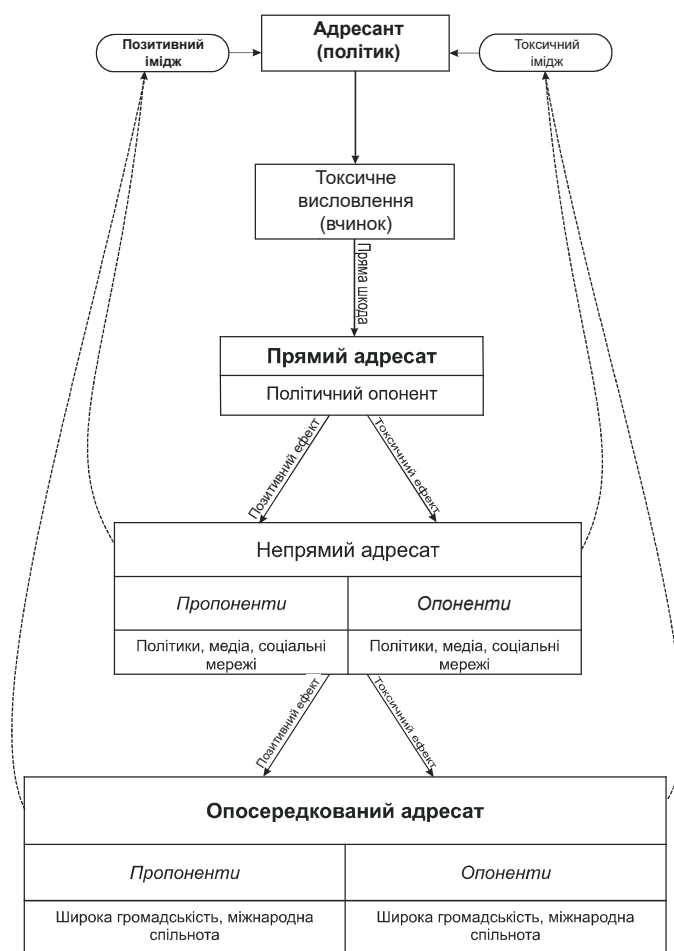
Позитивний імідж

Адресант (політик)

Токсичний імідж

Токсичне висловлення (вчинок)

Пряма шкода

Прямий адресат

Політичний опонент

Позитивний ефект

Токсичний ефект

Непрямий адресат

| *Прононенти* | *Опоненти* |
|---|---|
| Політики, медіа, соціальні мережі | Політики, медіа, соціальні мережі |

Позитивний ефект

Токсичний ефект

Опосередкований адресат

| *Прононенти* | *Опоненти* |
|---|---|
| Широка громадськість, міжнародна спільнота | Широка громадськість, міжнародна спільнота |